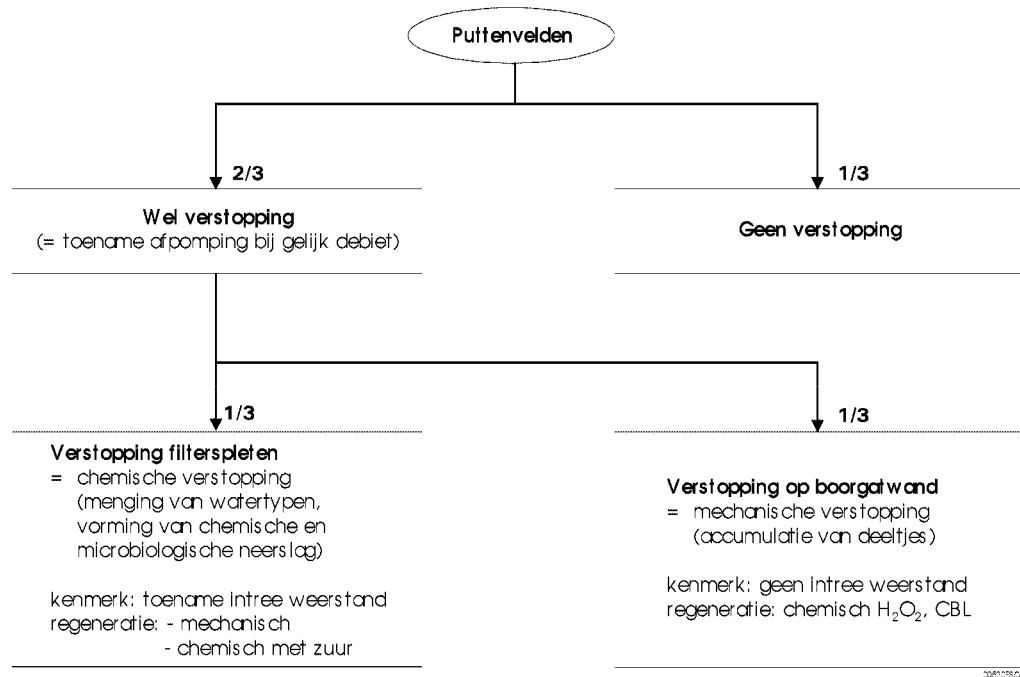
Puttenvelden

2/3

Wel verstopping
(= toename afpomping bij gelijk debiet)

1/3

Geen verstopping

1/3

Verstopping filterspleten
= chemische verstopping (menging van watertypen, vorming van chemische en microbiologische neerslag)

kenmerk: toename intree weerstand
regeneratie: - mechanisch
- chemisch met zuur

1/3

Verstopping op boorgatwand
= mechanische verstopping (accumulatie van deeltjes)

kenmerk: geen intree weerstand
regeneratie: chemisch $H_2O_2$, CBL

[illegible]